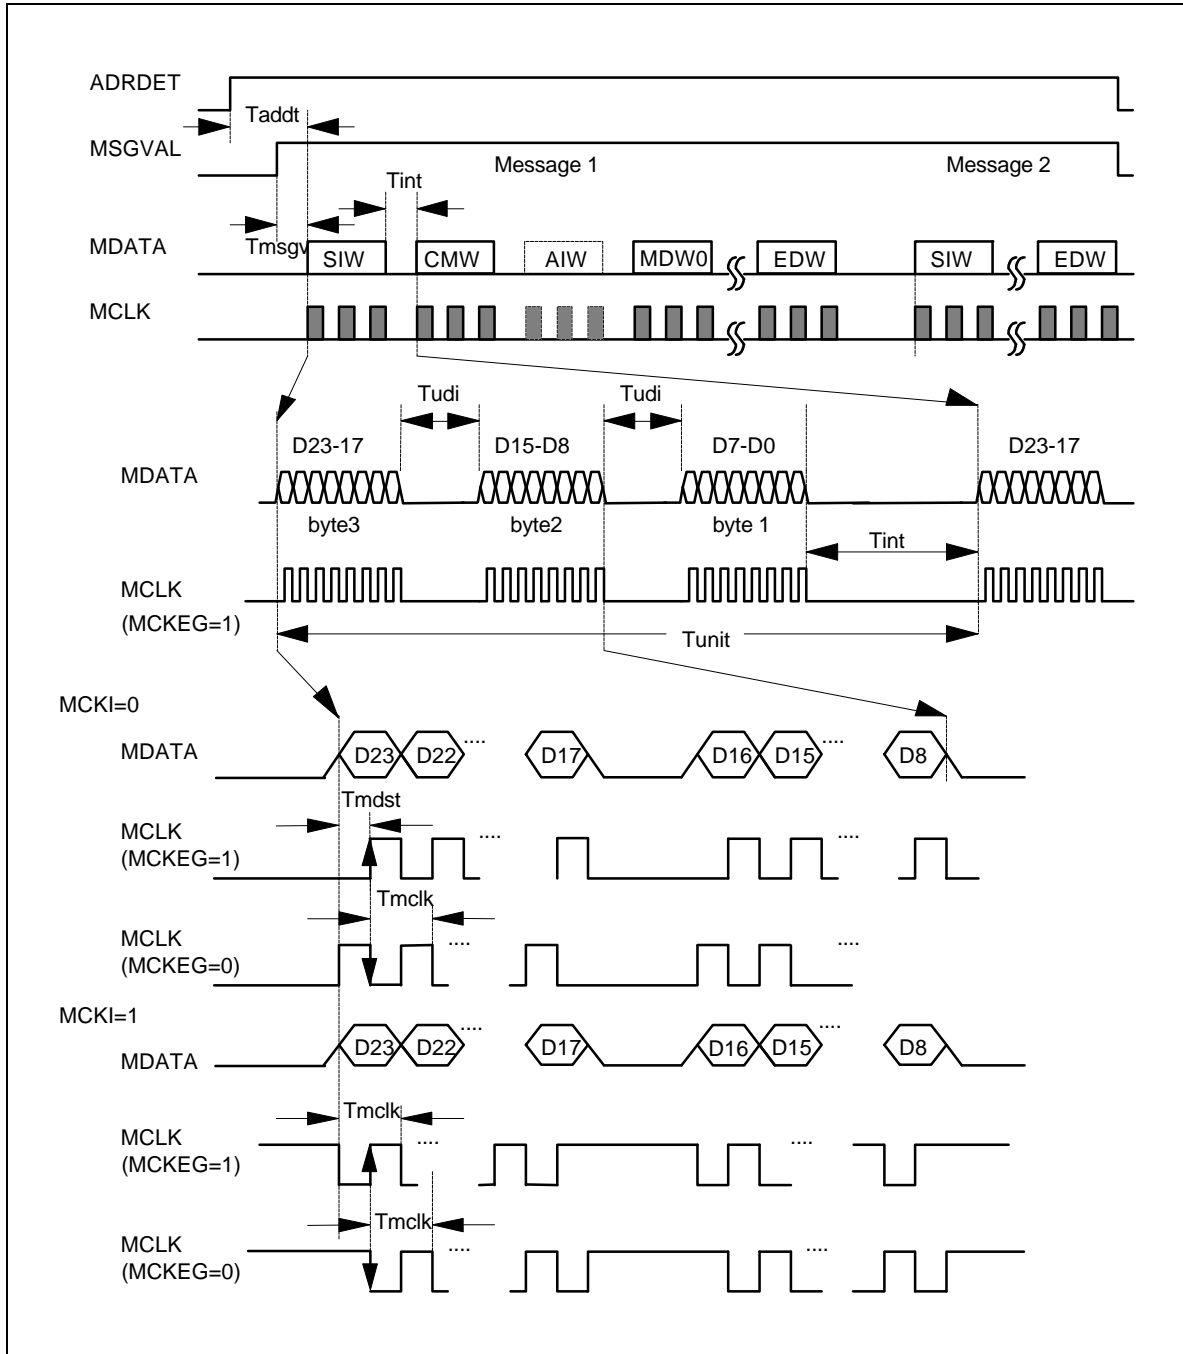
ADRDET
Taddt
MSGVAL
Message 1
Message 2
Tint
MDATA
Tmsgv
SIW
CMW
AIW
MDW0
EDW
SIW
EDW
MCLK
Tudi
Tudi
D23-17
D15-D8
D7-D0
D23-17
MDATA
byte3
byte2
byte 1
Tint
MCLK
(MCKEG=1)
Tunit
MCKI=0
MDATA
D23
D22
....
D17
D16
D15
....
D8
Tmdst
MCLK
(MCKEG=1)
....
....
Tmclk
MCLK
(MCKEG=0)
....
....
MCKI=1
MDATA
D23
D22
....
D17
D16
D15
....
D8
Tmclk
MCLK
(MCKEG=1)
....
....
Tmclk
MCLK
(MCKEG=0)
....
....